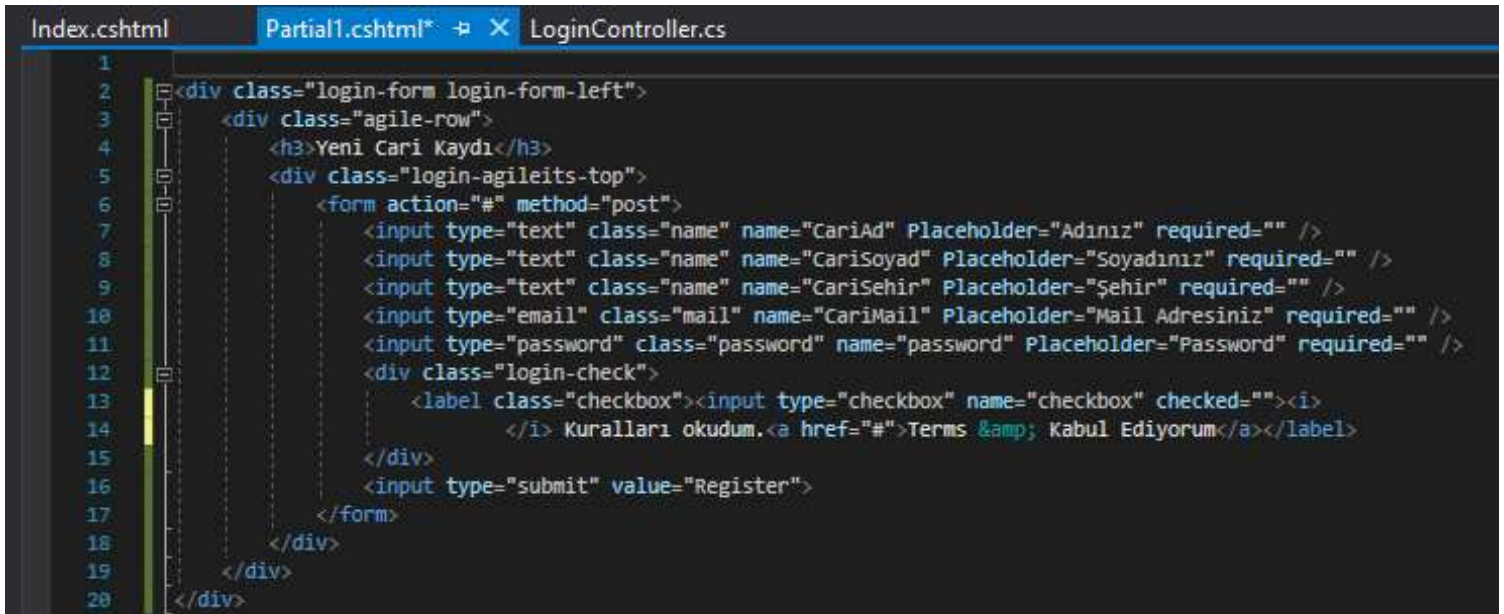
Index.cshtml Partial1.cshtml* ⊕ ✕ LoginController.cs

1
2 <div class="login-form login-form-left">
3 <div class="agile-row">
4 <h3>Yeni Cari Kaydı</h3>
5 <div class="login-agileits-top">
6 <form action="#" method="post">
7 <input type="text" class="name" name="CariAd" Placeholder="Adınız" required="" />
8 <input type="text" class="name" name="CariSoyad" Placeholder="Soyadınız" required="" />
9 <input type="text" class="name" name="CariSehir" Placeholder="Şehir" required="" />
10 <input type="email" class="mail" name="CariMail" Placeholder="Mail Adresiniz" required="" />
11 <input type="password" class="password" name="password" Placeholder="Password" required="" />
12 <div class="login-check">
13 <label class="checkbox"><input type="checkbox" name="checkbox" checked=""><i>
14 </i> Kuralları okudum.<a href="#">Terms &amp; Kabul Ediyorum</a></label>
15 </div>
16 <input type="submit" value="Register">
17 </form>
18 </div>
19 </div>
20 </div>